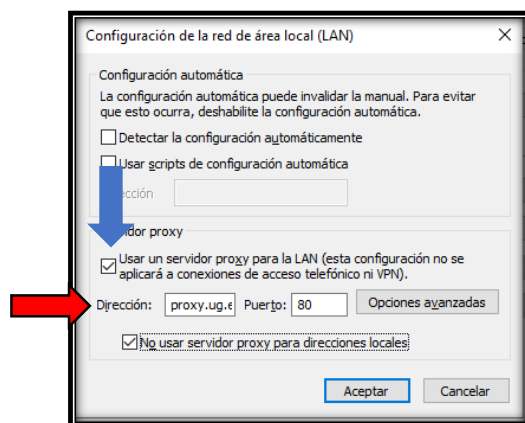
Configuración de la red de área local (LAN)

Configuración automática

La configuración automática puede invalidar la manual. Para evitar que esto ocurra, deshabilite la configuración automática.

Detectar la configuración automáticamente

Usar scripts de configuración automática

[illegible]ección

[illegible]dor proxy

Usar un servidor proxy para la LAN (esta configuración no se aplicará a conexiones de acceso telefónico ni VPN).

Dirección: proxy.ug.e Puerto: 80 Opciones avanzadas

No usar servidor proxy para direcciones locales

Aceptar Cancelar